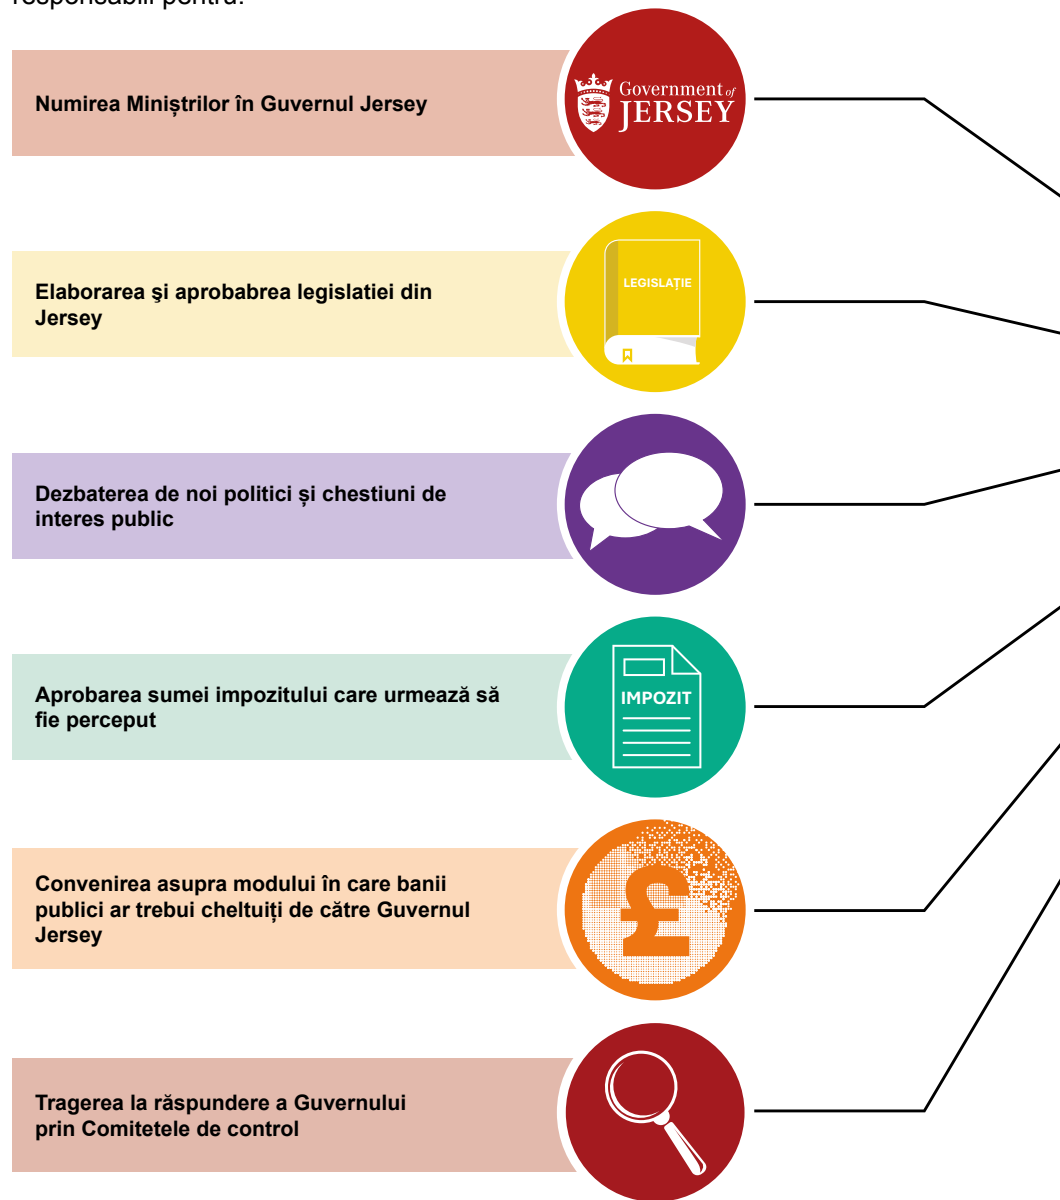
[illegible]

Numirea Miniștrilor în Guvernul Jersey

Government of JERSEY

Elaborarea şi aprobabrea legislatiei din Jersey

LEGISLAȚIE

Dezbaterea de noi politici și chestiuni de interes public

Aprobarea sumei impozitului care urmează să fie perceput

IMPOZIT

Convenirea asupra modului în care banii publici ar trebui cheltuiți de către Guvernul Jersey

£

Tragerea la răspundere a Guvernului prin Comitetele de control